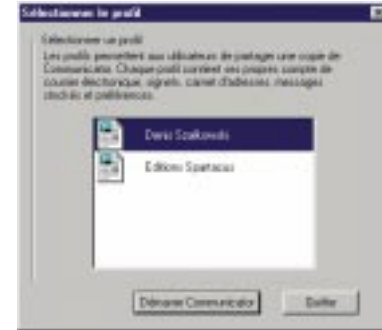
Sélectionner le profil

Sélectionner un profil
Les profils permettent aux utilisateurs de partager une copie de Communicator. Chaque profil contient ses propres compte de courrier électronique, signets, carnet d'adresses, messages stockés et préférences.

Denis Szalkowski
Editions Spartacus

Démarrer Communicator
Quitter